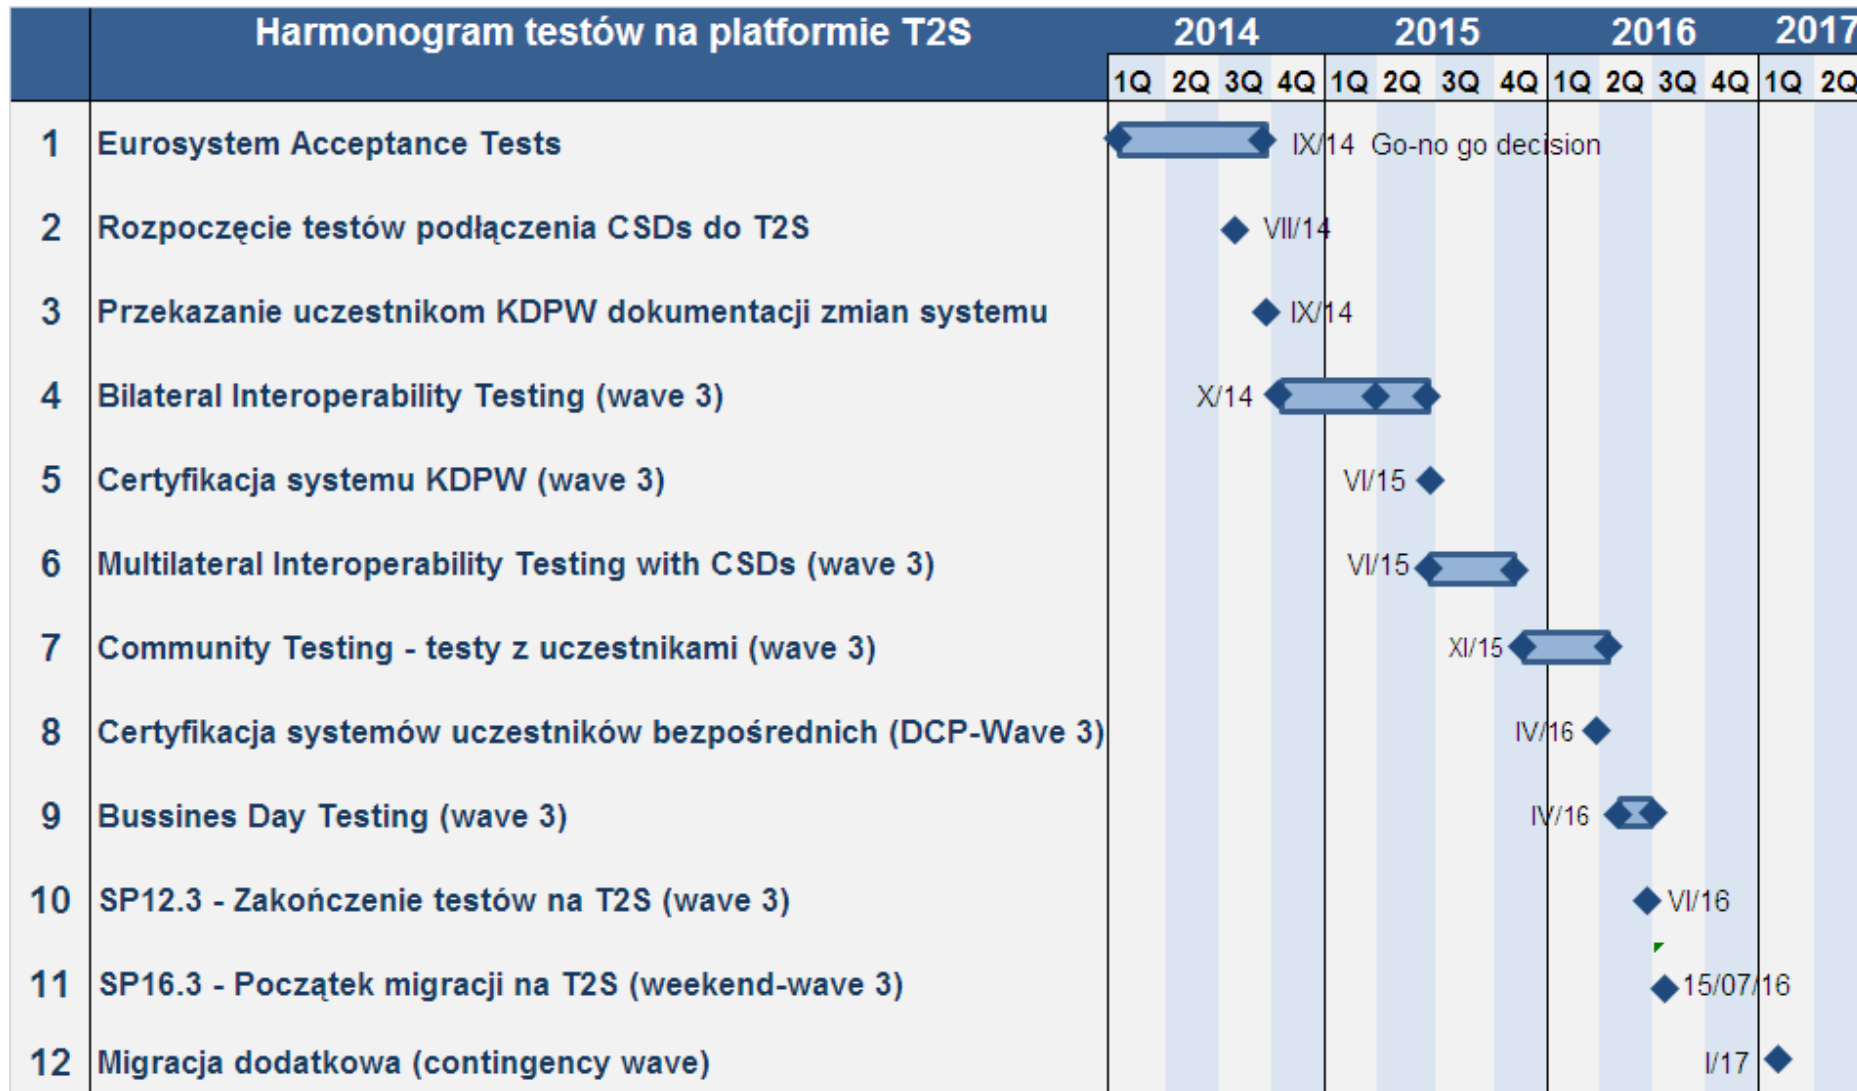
| | Harmonogram testów na platformie T2S | 2014 | 2015 | 2016 | 2017 |
|---|---|---|---|---|---|
| | | 1Q 2Q 3Q 4Q | 1Q 2Q 3Q 4Q | 1Q 2Q 3Q 4Q | 1Q 2Q |
| 1 | Eurosystem Acceptance Tests | IX/14 Go-no go decision | | | |
| 2 | Rozpoczęcie testów podłączenia CSDs do T2S | VII/14 | | | |
| 3 | Przekazanie uczestnikom KDPW dokumentacji zmian systemu | IX/14 | | | |
| 4 | Bilateral Interoperability Testing (wave 3) | X/14 | | | |
| 5 | Certyfikacja systemu KDPW (wave 3) | | VI/15 | | |
| 6 | Multilateral Interoperability Testing with CSDs (wave 3) | | VI/15 | | |
| 7 | Community Testing - testy z uczestnikami (wave 3) | | XI/15 | | |
| 8 | Certyfikacja systemów uczestników bezpośrednich (DCP-Wave 3) | | | IV/16 | |
| 9 | Bussines Day Testing (wave 3) | | | IV/16 | |
| 10 | SP12.3 - Zakończenie testów na T2S (wave 3) | | | VI/16 | |
| 11 | SP16.3 - Początek migracji na T2S (weekend-wave 3) | | | 15/07/16 | |
| 12 | Migracja dodatkowa (contingency wave) | | | | I/17 |